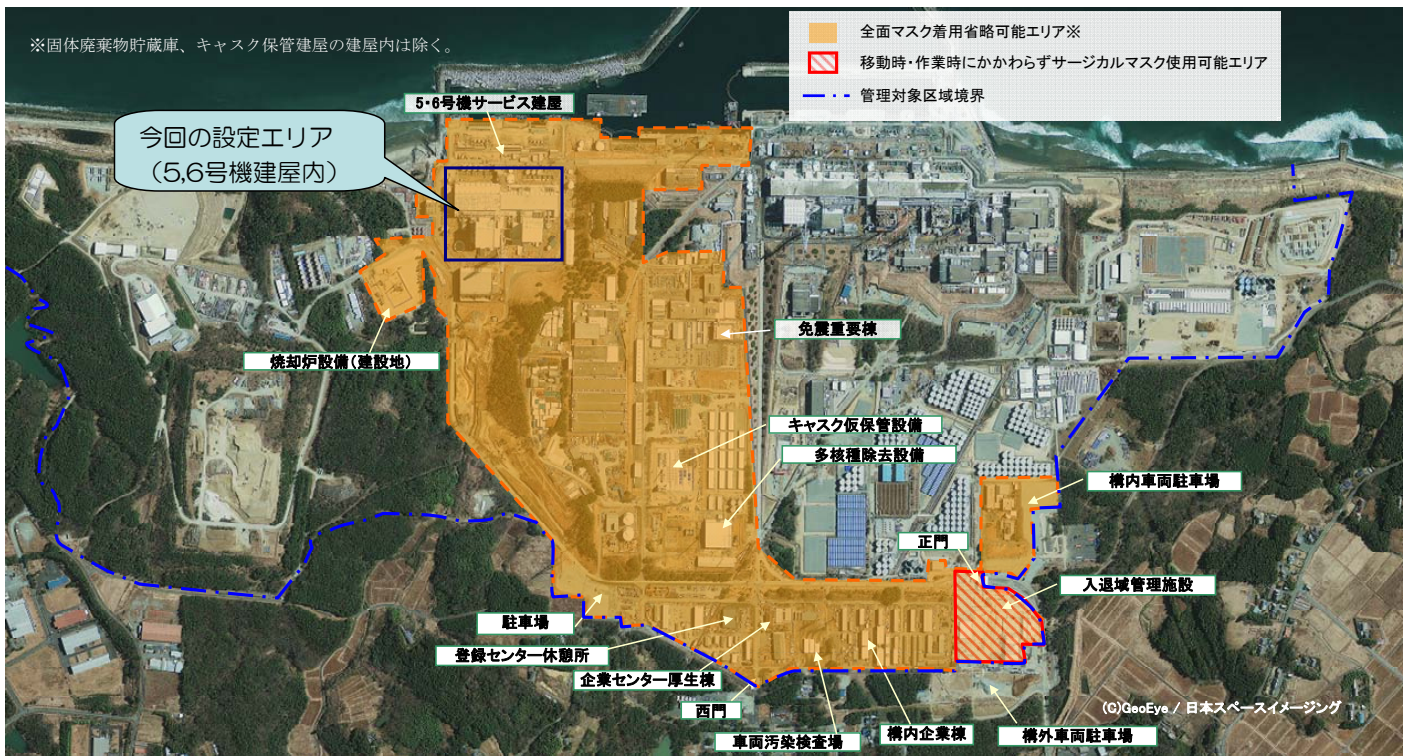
※固体廃棄物貯蔵庫、キャスク保管建屋の建屋内は除く。

全面マスク着用省略可能エリア※
移動時・作業時にかかわらずサージカルマスク使用可能エリア
管理対象区域境界

5･6号機サービス建屋
今回の設定エリア（5,6号機建屋内）
焼却炉設備（建設地）
免震重要棟
キャスク仮保管設備
多核種除去設備
構内車両駐車場
正門
入退域管理施設
駐車場
登録センター休憩所
企業センター厚生棟
西門
車両汚染検査場
構内企業棟
構外車両駐車場
(C)GeoEye / 日本スペースイメージング